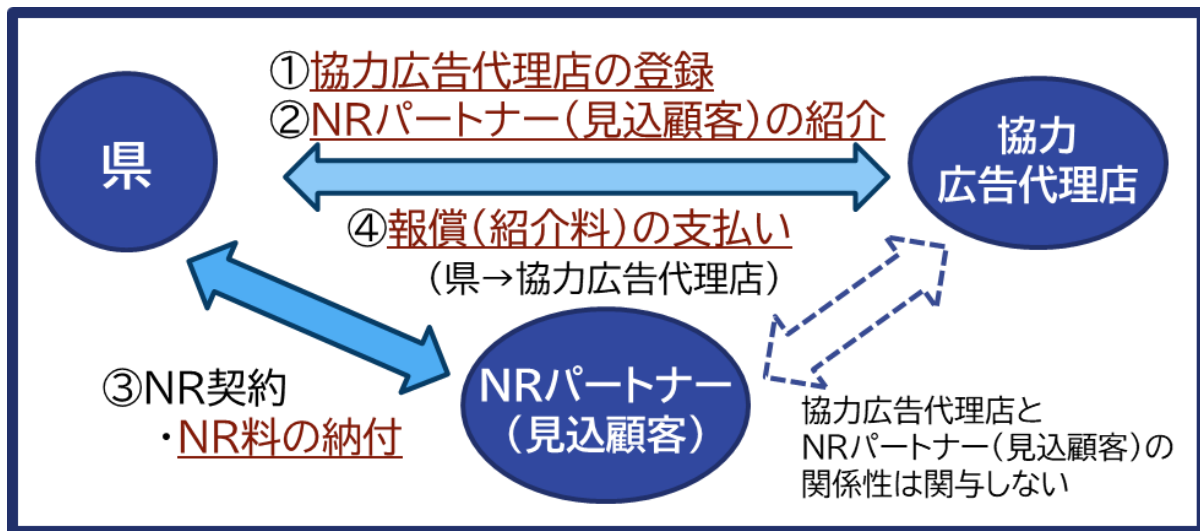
①協力広告代理店の登録
②NRパートナー（見込顧客）の紹介

県

協力
広告代理店

④報償（紹介料）の支払い
（県→協力広告代理店）

③NR契約
・NR料の納付

NRパートナー
（見込顧客）

協力広告代理店と
NRパートナー（見込顧客）の
関係性は関与しない